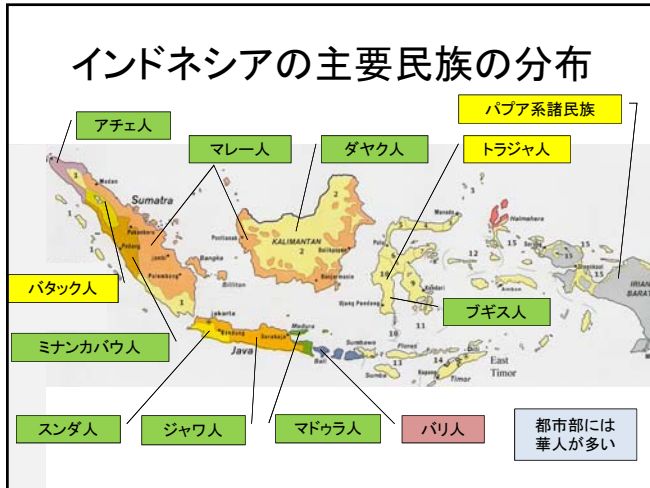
インドネシアの主要民族の分布

アチェ人

マレー人

ダヤク人

トラジャ人

パプア系諸民族

バタック人

ブギス人

ミナンカバウ人

スンダ人

ジャワ人

マドゥラ人

バリ人

都市部には華人が多い

Medan

Sumatra

Pekanbaru

Padang

Jambi

Palembang

Bangka

Belitung

Pontianak

KALIMANTAN

Banjarmasin

Balikpapan

Jakarta

Bandung

Java

Surabaya

Madura

Bali

Sumbawa

Flores

Sumba

Timor

Kupang

East Timor

Manado

Halmahera

Palu

Ujung Pandang

Kendari

Ambon

Sorong

IRIAN BARAT

1

2

3

4

5

6

7

8

9

10

11

12

13

14

15

16